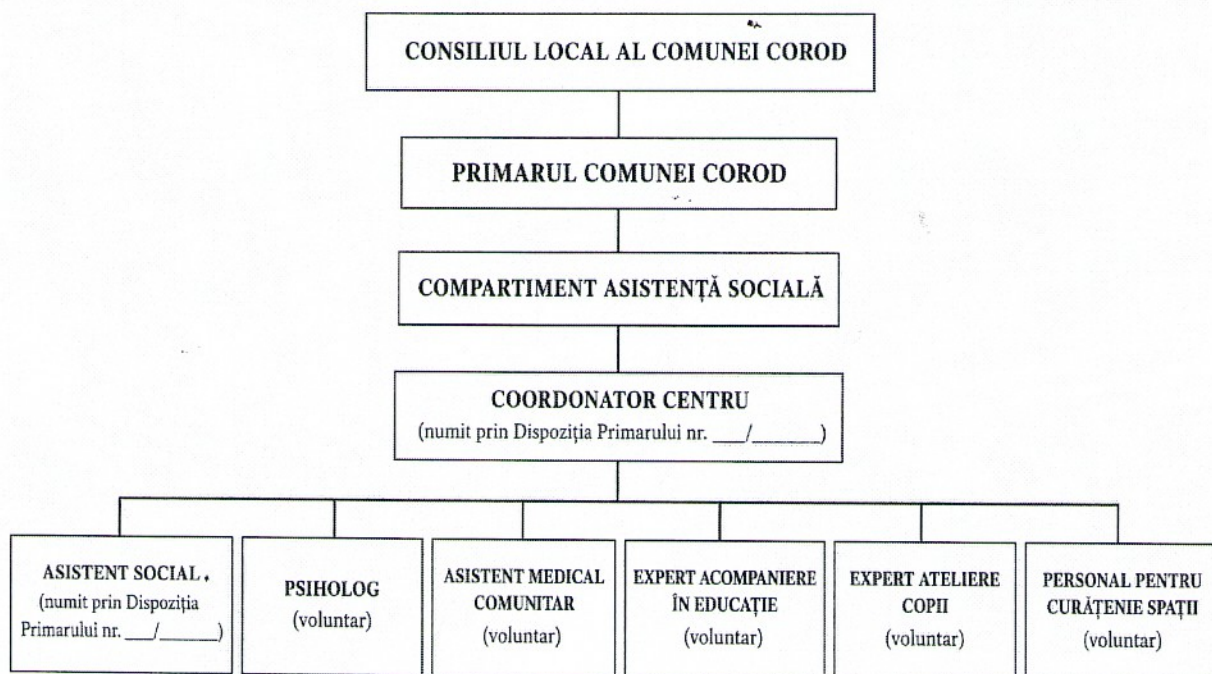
CONSILIUL LOCAL AL COMUNEI COROD

PRIMARUL COMUNEI COROD

COMPARTIMENT ASISTENȚĂ SOCIALĂ

COORDONATOR CENTRU
(numit prin Dispoziția Primarului nr. ___/_______)

ASISTENT SOCIAL
(numit prin Dispoziția Primarului nr. ___/_______)

PSIHOLOG
(voluntar)

ASISTENT MEDICAL COMUNITAR
(voluntar)

EXPERT ACOMPANIERE ÎN EDUCAȚIE
(voluntar)

EXPERT ATELIERE COPII
(voluntar)

PERSONAL PENTRU CURĂȚENIE SPAȚII
(voluntar)